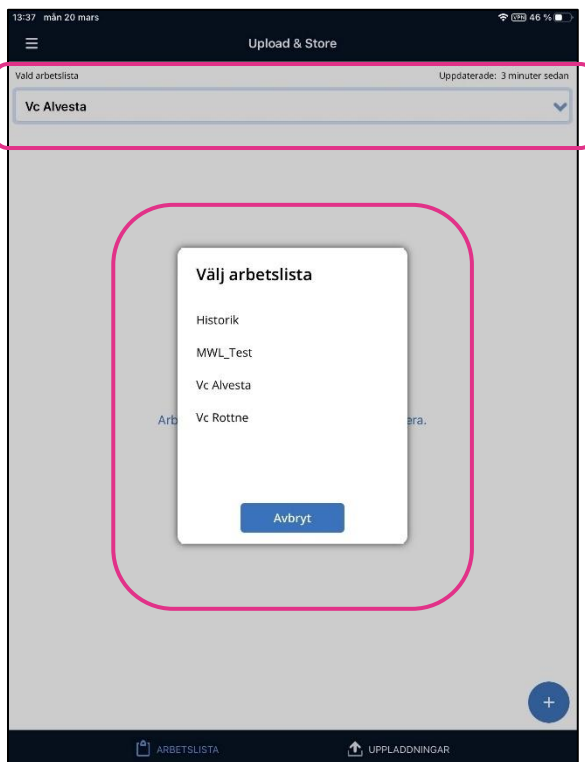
13:37 mån 20 mars

VPN 46 %

Upload & Store

Vald arbetslista

Uppdaterade: 3 minuter sedan

Vc Alvesta

Välj arbetslista

Historik

MWL_Test

Vc Alvesta

Vc Rottne

Arb

era.

Avbryt

+

ARBETSLISTA

UPPLADDNINGAR